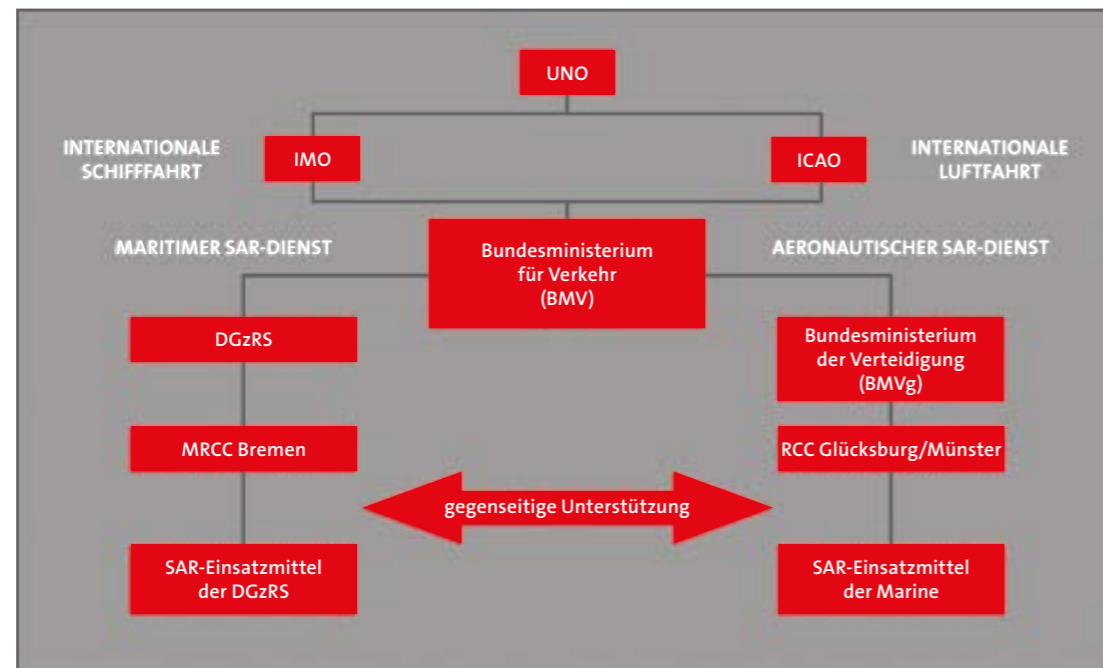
UNO

INTERNATIONALE SCHIFFFAHRT

IMO

ICAO

INTERNATIONALE LUFTFAHRT

MARITIMER SAR-DIENST

Bundesministerium für Verkehr (BMV)

AERONAUTISCHER SAR-DIENST

DGzRS

Bundesministerium der Verteidigung (BMVg)

MRCC Bremen

RCC Glücksburg/Münster

gegenseitige Unterstützung

SAR-Einsatzmittel der DGzRS

SAR-Einsatzmittel der Marine